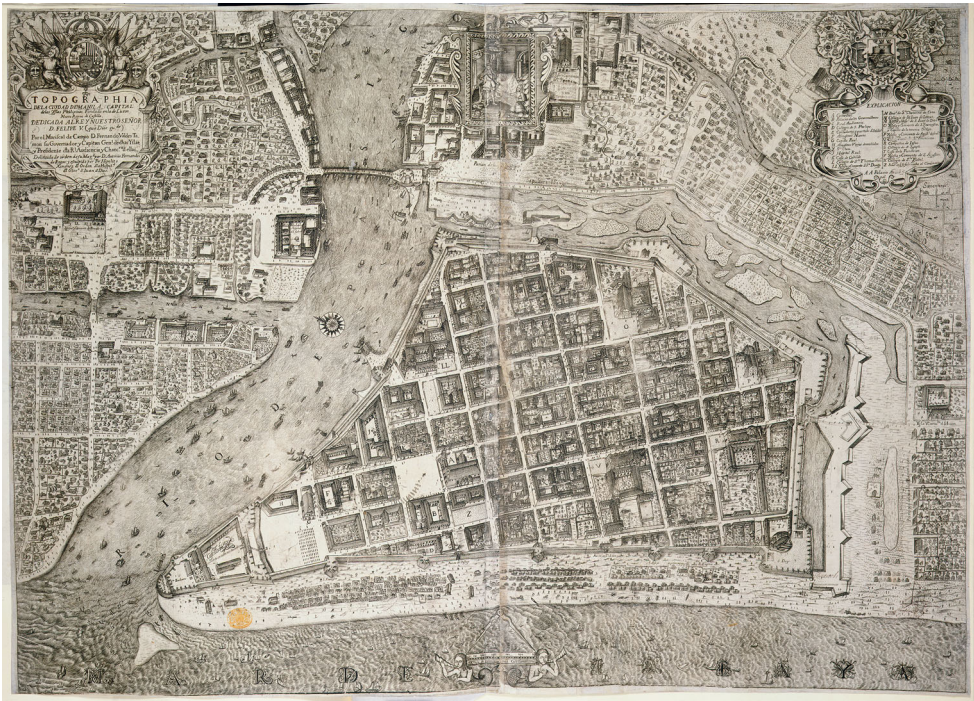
TOPOGRAPHIA
DE LA CIUDAD DE MANILA, CAPITAL
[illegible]
DEDICADA AL REY NUESTRO SEÑOR
D. FELIPE V. (Que Dios G.de)
Por el Mariscal de Campo D. Fernando Valdes Tamon su Governador y Capitan Gen.l de estas Islas y Presidente de su R.l Audiencia y Chan.a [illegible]
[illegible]

EXPLICACION
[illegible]

MAR DE MANILA